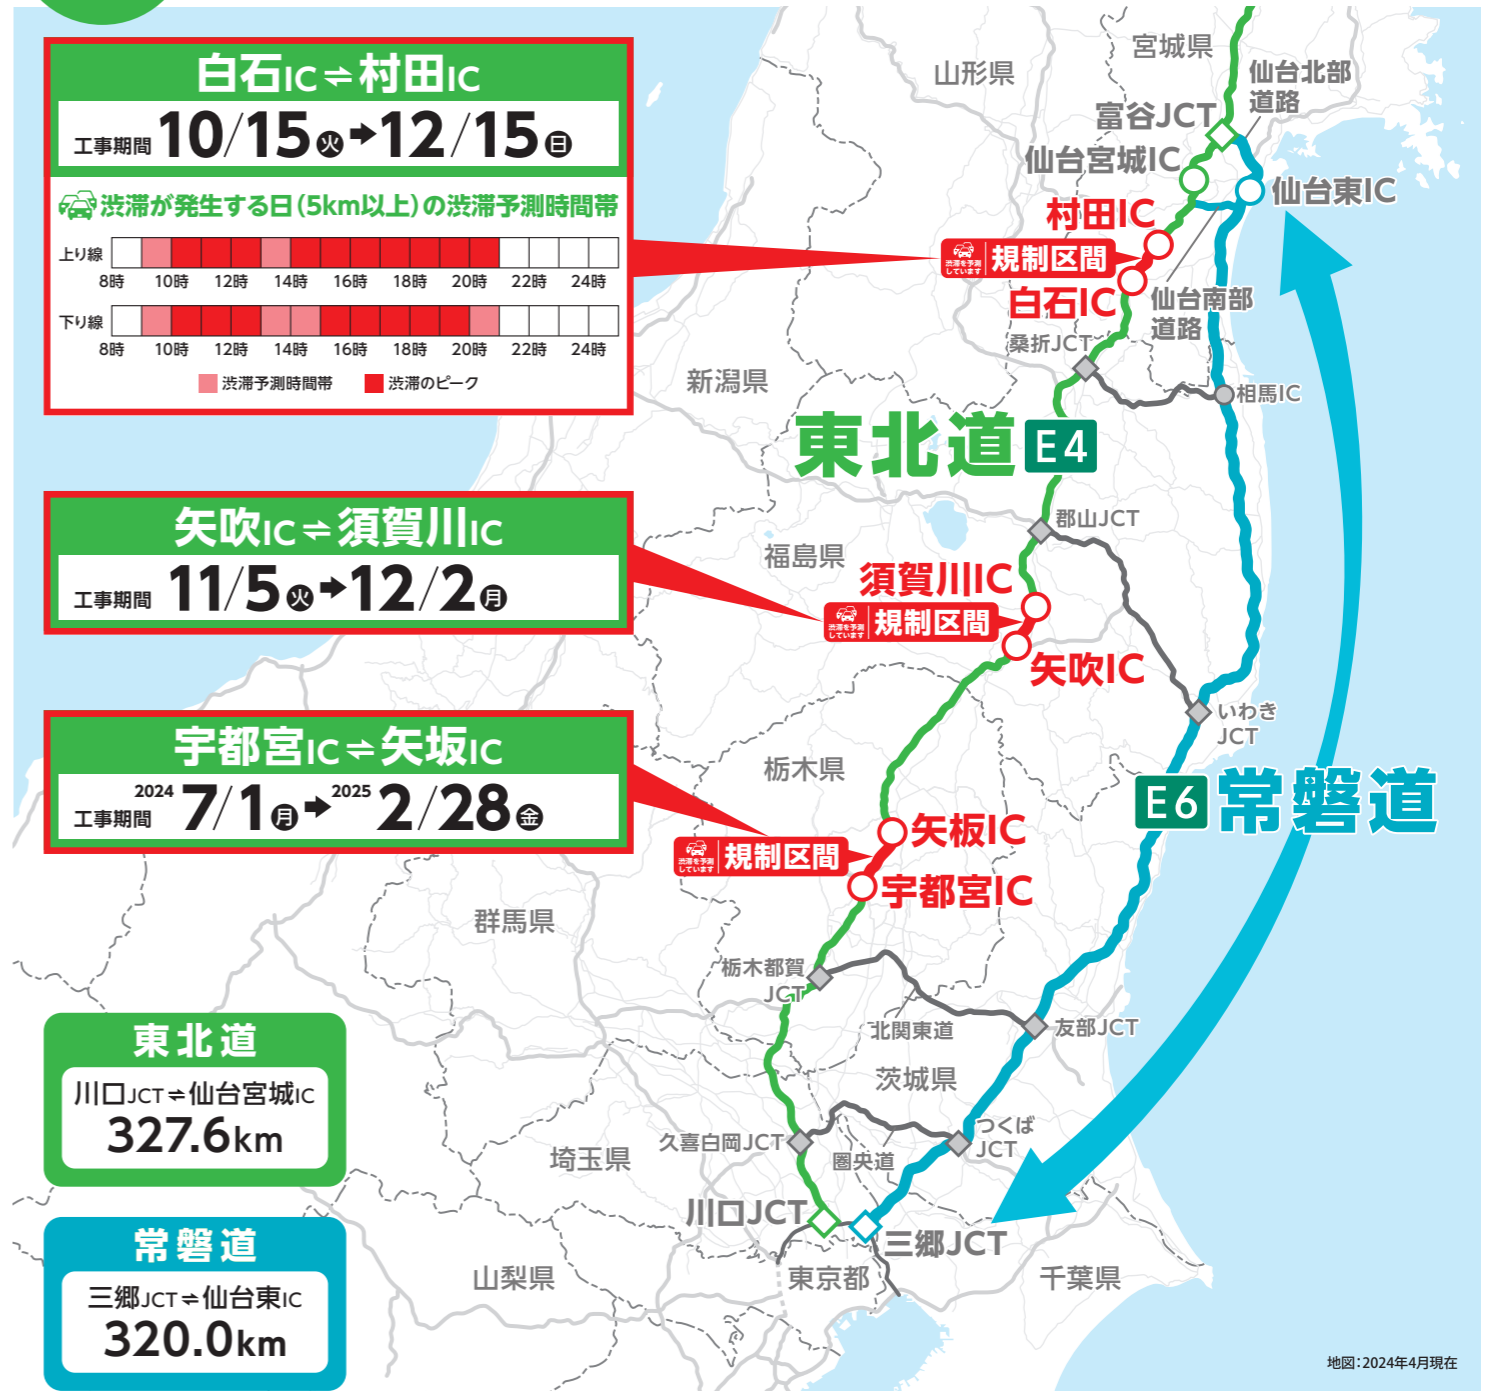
白石IC⇌村田IC
工事期間 10/15(火)→12/15(日)

渋滞が発生する日(5km以上)の渋滞予測時間帯

上り線
8時 10時 12時 14時 16時 18時 20時 22時 24時

下り線
8時 10時 12時 14時 16時 18時 20時 22時 24時

渋滞予測時間帯 渋滞のピーク

矢吹IC⇌須賀川IC
工事期間 11/5(火)→12/2(月)

宇都宮IC⇌矢板IC
工事期間 2024 7/1(月)→ 2025 2/28(金)

宮城県
山形県
仙台北部道路
富谷JCT
仙台宮城IC
仙台東IC
村田IC
渋滞を予測しています 規制区間
白石IC
仙台南部道路
桑折JCT
相馬IC
新潟県
東北道 E4
郡山JCT
福島県
須賀川IC
渋滞を予測しています 規制区間
矢吹IC
いわき JCT
栃木県
E6 常磐道
矢板IC
渋滞を予測しています 規制区間
宇都宮IC
群馬県
栃木都賀JCT
北関東道
友部JCT
茨城県
久喜白岡JCT
つくばJCT
圏央道
埼玉県
川口JCT
三郷JCT
東京都
山梨県
千葉県

東北道
川口JCT⇌仙台宮城IC
327.6km

常磐道
三郷JCT⇌仙台東IC
320.0km

地図:2024年4月現在